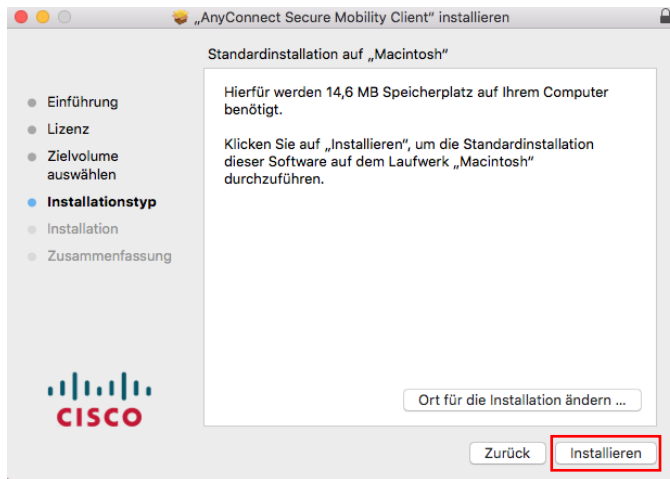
„AnyConnect Secure Mobility Client" installieren

Standardinstallation auf „Macintosh"

Einführung
Lizenz
Zielvolume auswählen
Installationstyp
Installation
Zusammenfassung

Hierfür werden 14,6 MB Speicherplatz auf Ihrem Computer benötigt.

Klicken Sie auf „Installieren", um die Standardinstallation dieser Software auf dem Laufwerk „Macintosh" durchzuführen.

CISCO

Ort für die Installation ändern ...

Zurück

Installieren